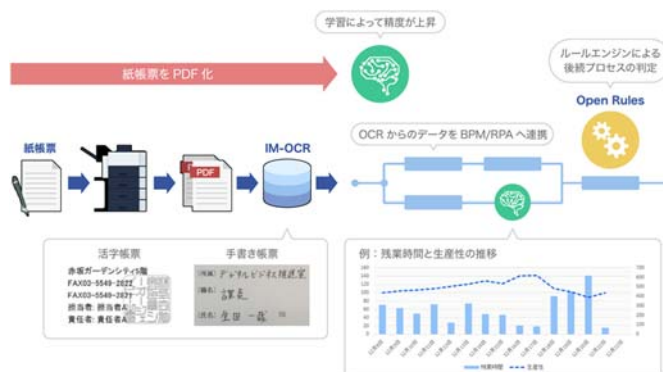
学習によって精度が上昇

紙帳票を PDF 化

ルールエンジンによる後続プロセスの判定

Open Rules

紙帳票

PDF

IM-OCR

OCR からのデータを BPM/RPA へ連携

活字帳票

赤坂ガーデンシティ殿
FAX03-5549-2022
FAX03-5549-2821
担当者: 担当者A
責任者: 責任者A

手書き帳票

(所属) デジタルビジネス推進室
(職名) 課長
(氏名) 生田 一義

例：残業時間と生産性の推移

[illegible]

残業時間　生産性